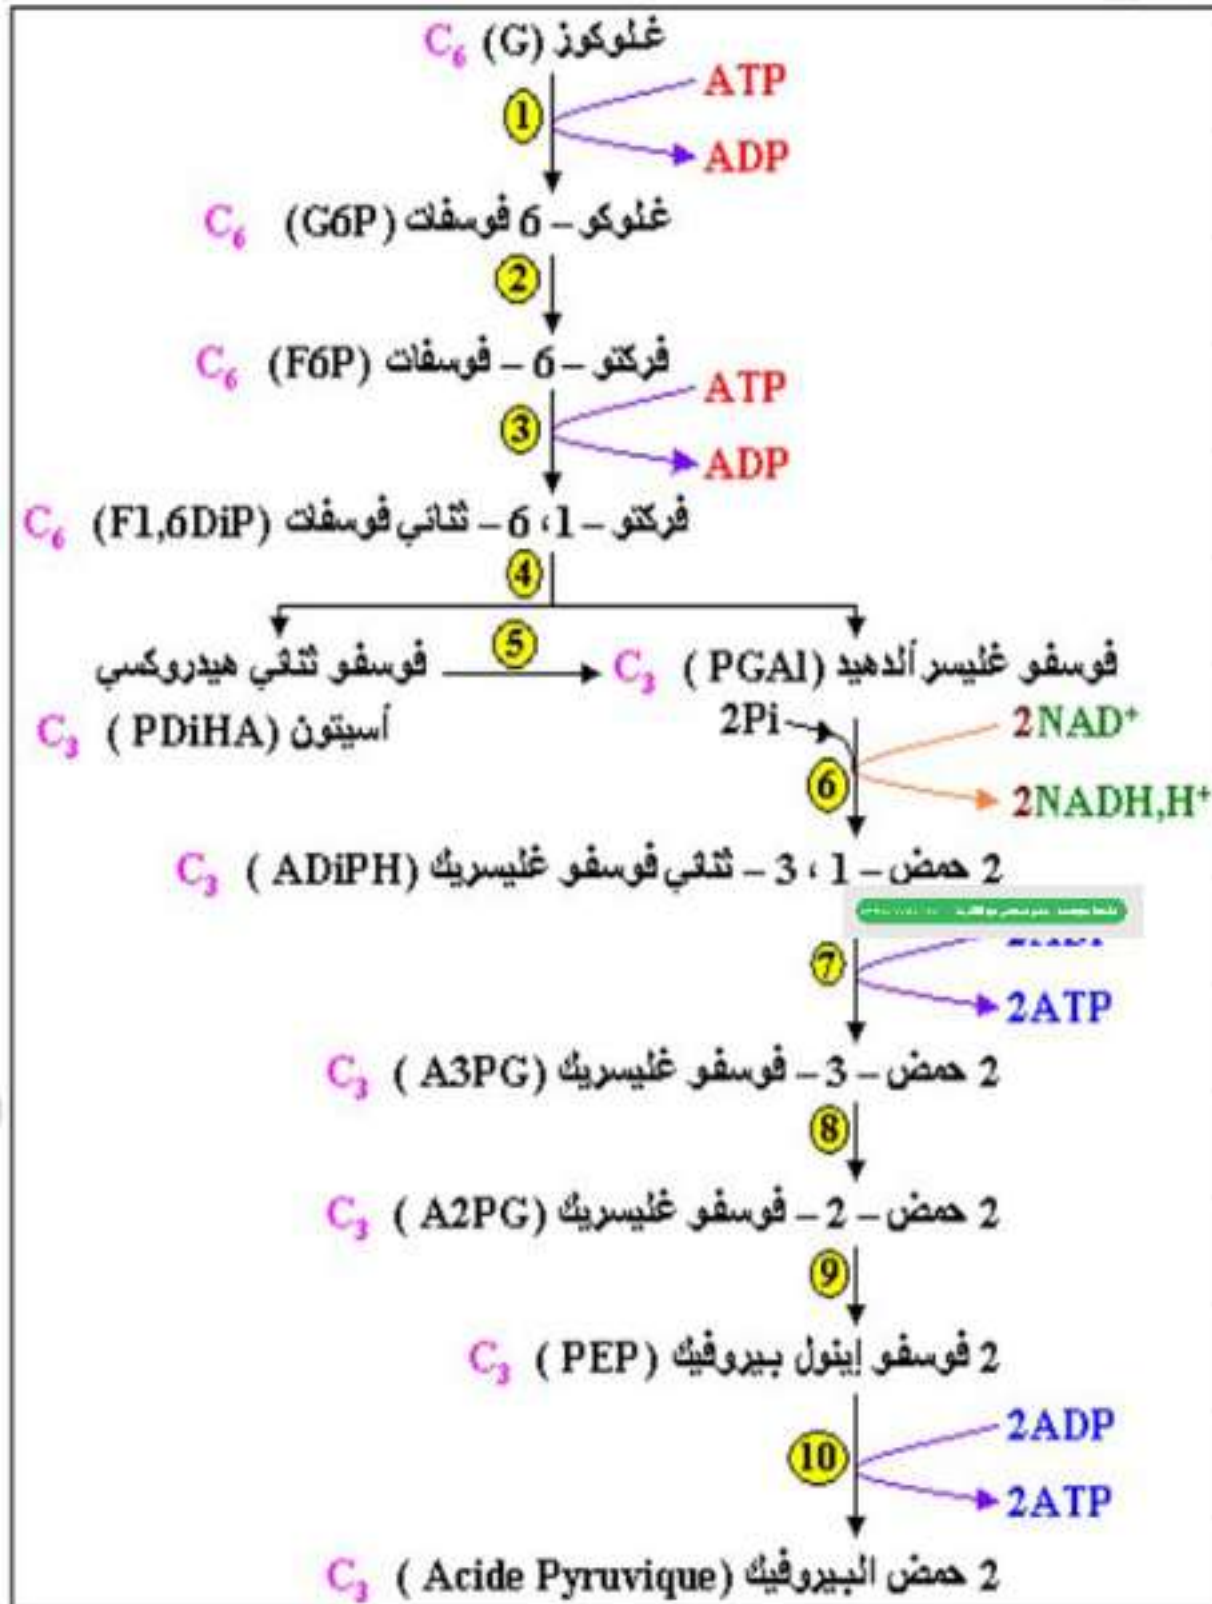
غلوكوز (G) $C_6$
1
ATP
ADP
غلوكو – 6 فوسفات (G6P) $C_6$
2
فركتو – 6 – فوسفات (F6P) $C_6$
3
ATP
ADP
فركتو – 1، 6 – ثنائي فوسفات (F1,6DiP) $C_6$
4
5
فوسفو ثنائي هيدروكسي أسيتون (PDiHA) $C_3$
فوسفو غليسر ألدهيد (PGAl) $C_3$
2Pi
6
$2NAD^+$
$2NADH,H^+$
2 حمض – 1، 3 – ثنائي فوسفو غليسريك (ADiPH) $C_3$
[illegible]
7
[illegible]
2ATP
2 حمض – 3 – فوسفو غليسريك (A3PG) $C_3$
8
2 حمض – 2 – فوسفو غليسريك (A2PG) $C_3$
9
2 فوسفو إينول بيروفيك (PEP) $C_3$
10
2ADP
2ATP
2 حمض البيروفيك (Acide Pyruvique) $C_3$